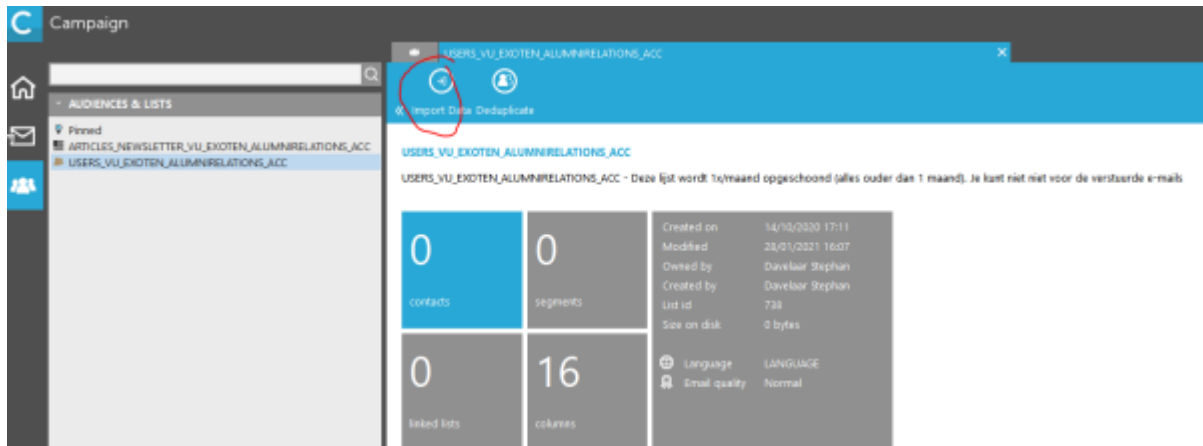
C Campaign

AUDIENCES & LISTS

Pinned
ARTICLES_NEWSLETTER_VU_EXOTEN_ALUMNIRELATIONS_ACC
USERS_VU_EXOTEN_ALUMNIRELATIONS_ACC

USERS_VU_EXOTEN_ALUMNIRELATIONS_ACC

Import Data Deduplicate

USERS_VU_EXOTEN_ALUMNIRELATIONS_ACC

USERS_VU_EXOTEN_ALUMNIRELATIONS_ACC - Deze lijst wordt 1x/maand opgeschoond (alles ouder dan 1 maand). Je kunt niet niet voor de verstuurde e-mails

0
contacts

0
segments

0
linked lists

16
columns

| | |
|---|---|
| Created on | 14/10/2020 17:11 |
| Modified | 28/01/2021 16:07 |
| Owned by | Davelaar Stephan |
| Created by | Davelaar Stephan |
| List id | 738 |
| Size on disk | 0 bytes |
| Language | LANGUAGE |
| Email quality | Normal |